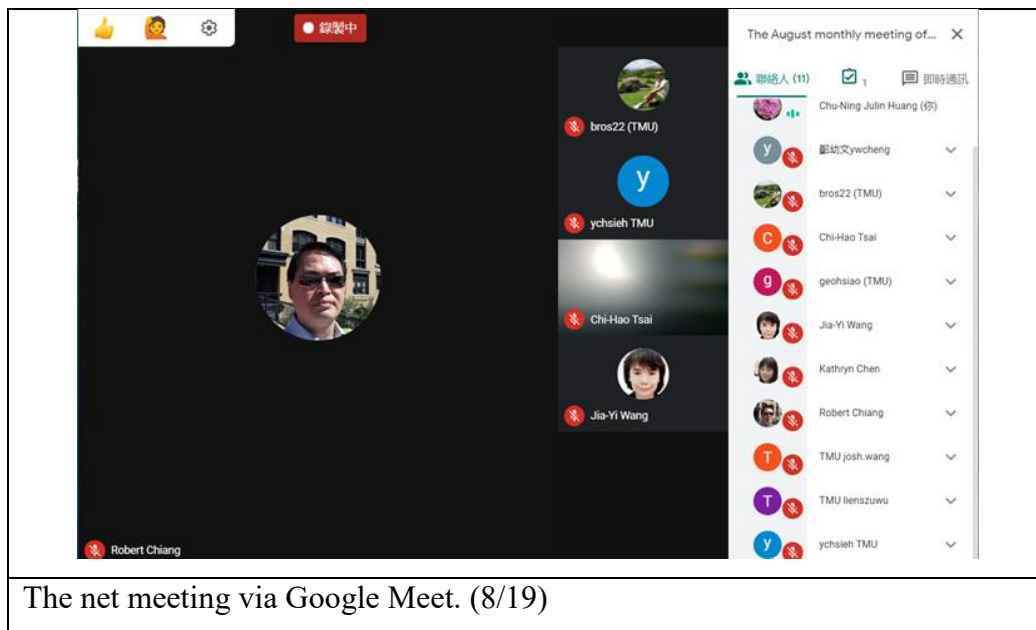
錄製中

The August monthly meeting of...

聯絡人 (11)

1

即時通訊

bros22 (TMU)

y

ychsieh TMU

Chi-Hao Tsai

Jia-Yi Wang

Robert Chiang

Chu-Ning Julin Huang (你)

y

鄒幼文ywcheng

bros22 (TMU)

C

Chi-Hao Tsai

g

geohsiao (TMU)

Jia-Yi Wang

Kathryn Chen

Robert Chiang

T

TMU josh.wang

T

TMU lienszuwu

y

ychsieh TMU

The net meeting via Google Meet. (8/19)